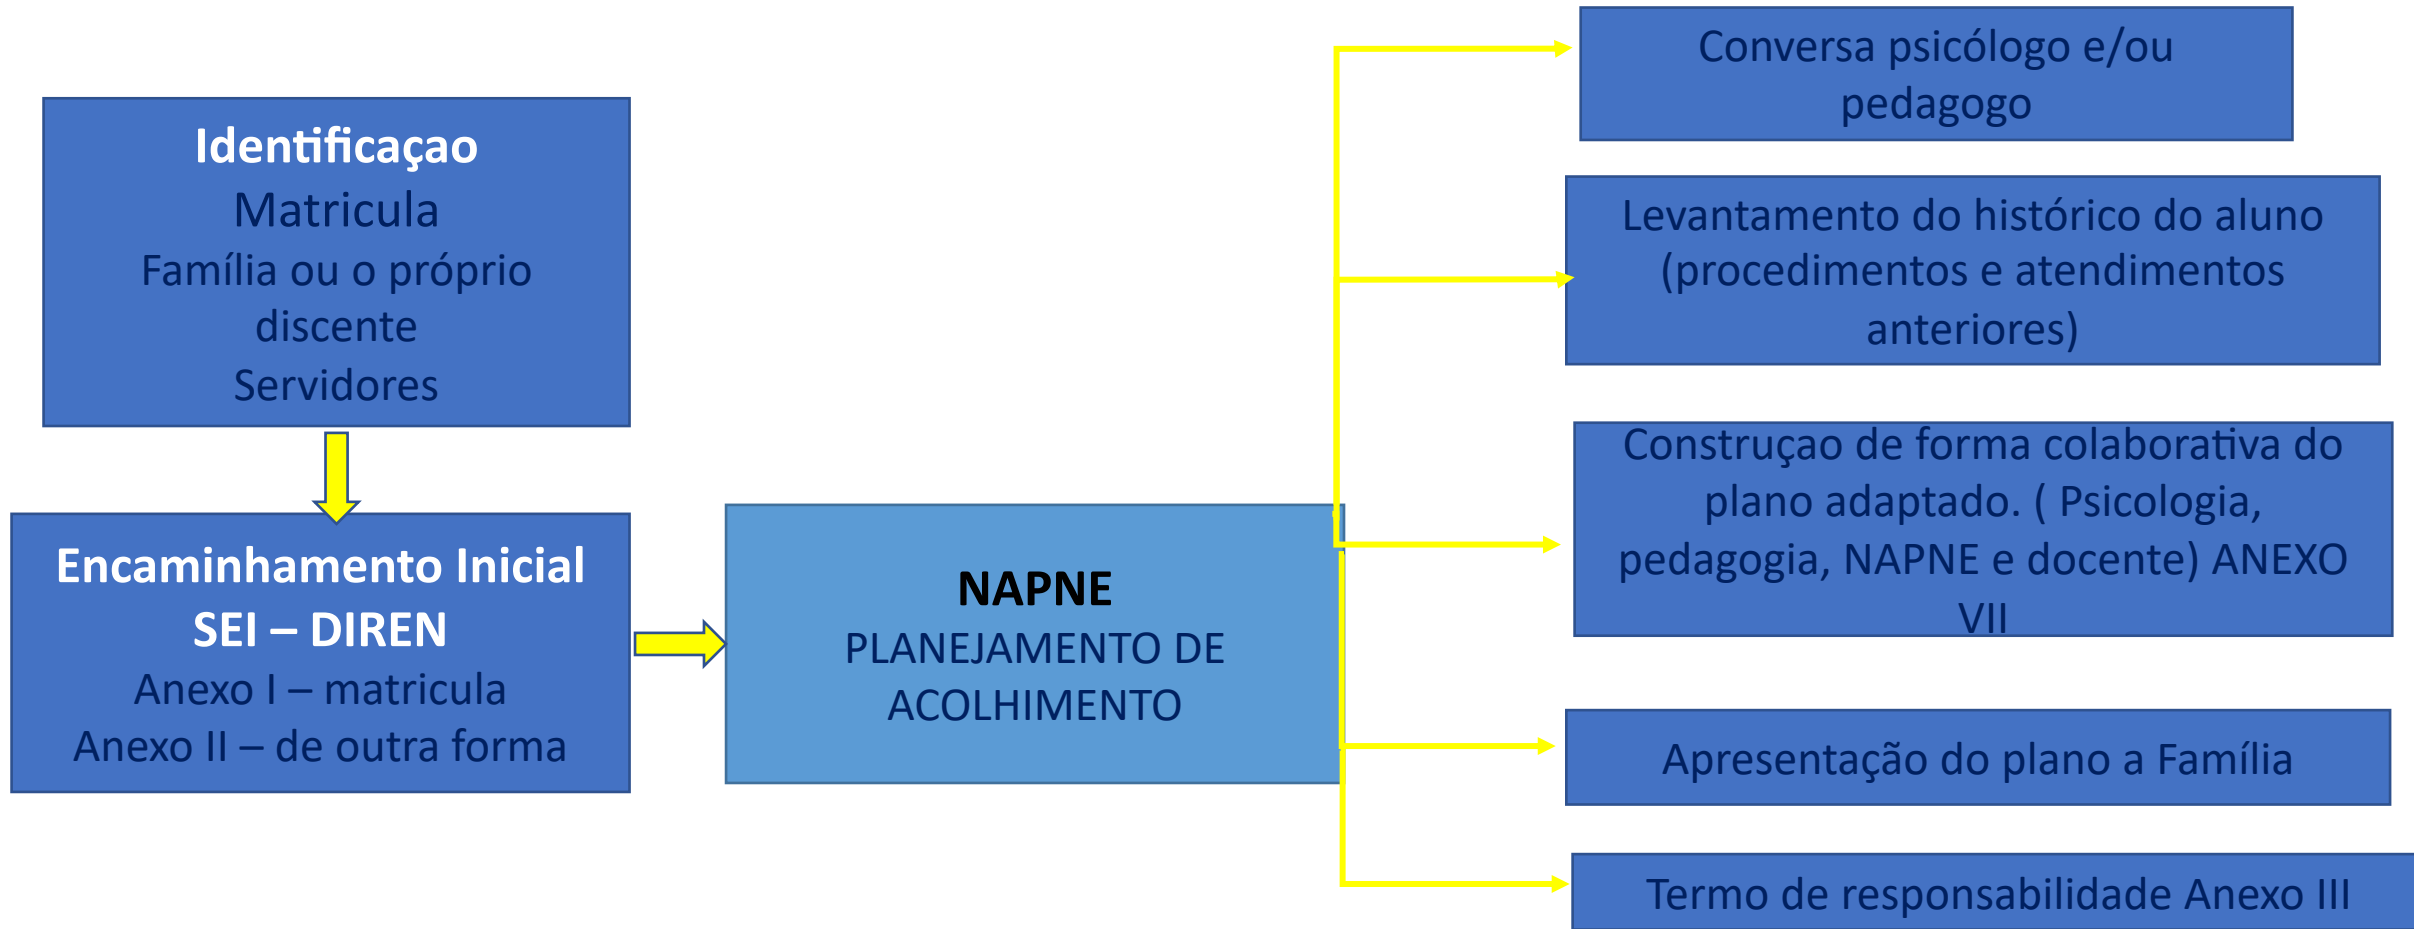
Identificaçao
Matricula
Família ou o próprio discente
Servidores

Encaminhamento Inicial
SEI – DIREN
Anexo I – matricula
Anexo II – de outra forma

NAPNE
PLANEJAMENTO DE ACOLHIMENTO

Conversa psicólogo e/ou pedagogo

Levantamento do histórico do aluno (procedimentos e atendimentos anteriores)

Construçao de forma colaborativa do plano adaptado. ( Psicologia, pedagogia, NAPNE e docente) ANEXO VII

Apresentação do plano a Família

Termo de responsabilidade Anexo III